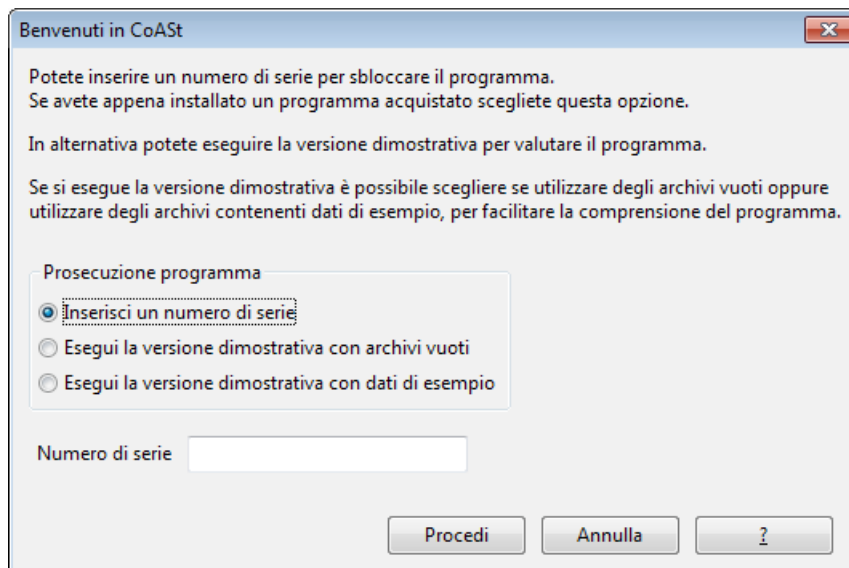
Benvenuti in CoASt

Potete inserire un numero di serie per sbloccare il programma.
Se avete appena installato un programma acquistato scegliete questa opzione.

In alternativa potete eseguire la versione dimostrativa per valutare il programma.

Se si esegue la versione dimostrativa è possibile scegliere se utilizzare degli archivi vuoti oppure utilizzare degli archivi contenenti dati di esempio, per facilitare la comprensione del programma.

Prosecuzione programma
Inserisci un numero di serie
Esegui la versione dimostrativa con archivi vuoti
Esegui la versione dimostrativa con dati di esempio

Numero di serie

Procedi
Annulla
?